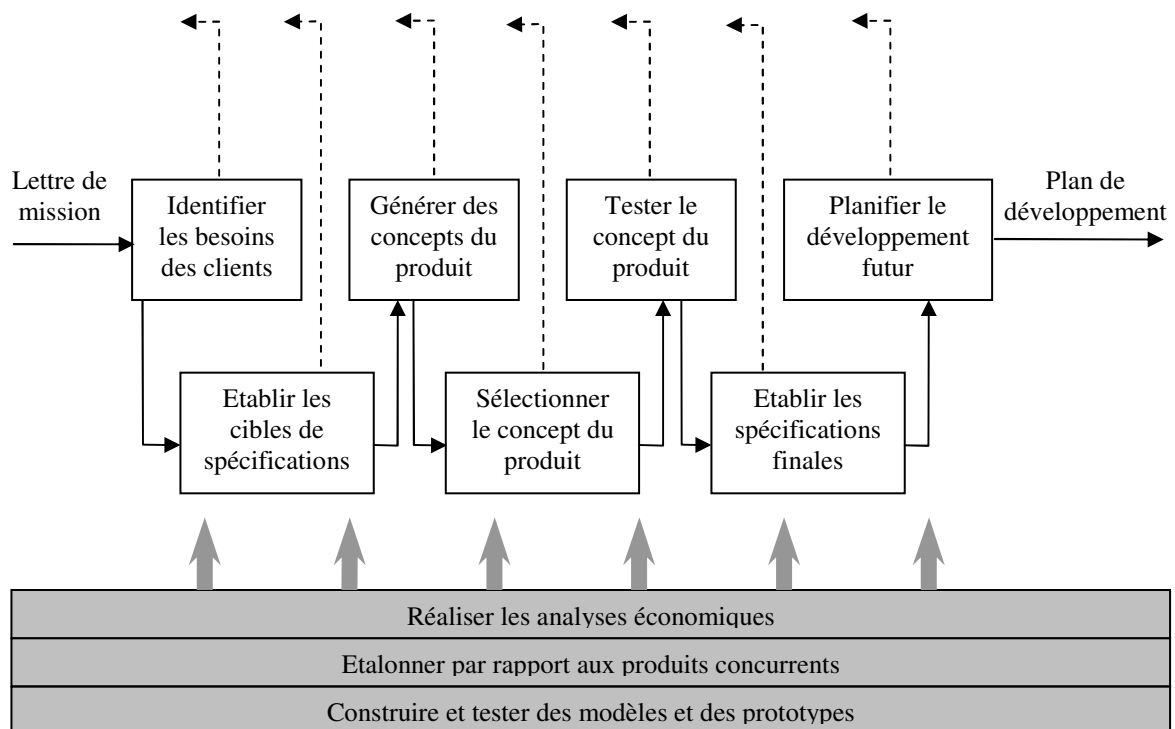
Lettre de mission

Identifier les besoins des clients

Etablir les cibles de spécifications

Générer des concepts du produit

Sélectionner le concept du produit

Tester le concept du produit

Etablir les spécifications finales

Planifier le développement futur

Plan de développement

Réaliser les analyses économiques

Etalonner par rapport aux produits concurrents

Construire et tester des modèles et des prototypes